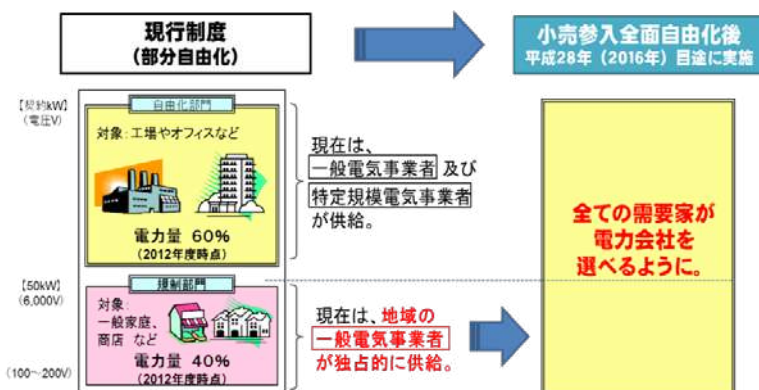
現行制度
（部分自由化）

小売参入全面自由化後
平成28年（2016年）目途に実施

【契約kW】
（電圧V）

自由化部門
対象：工場やオフィスなど
電力量 60%
（2012年度時点）

現在は、
一般電気事業者 及び
特定規模電気事業者
が供給。

【50kW】
(6,000V)

規制部門
対象：
一般家庭、
商店 など
電力量 40%
（2012年度時点）

(100～200V)

現在は、地域の
一般電気事業者
が独占的に供給。

全ての需要家が
電力会社を
選べるように。